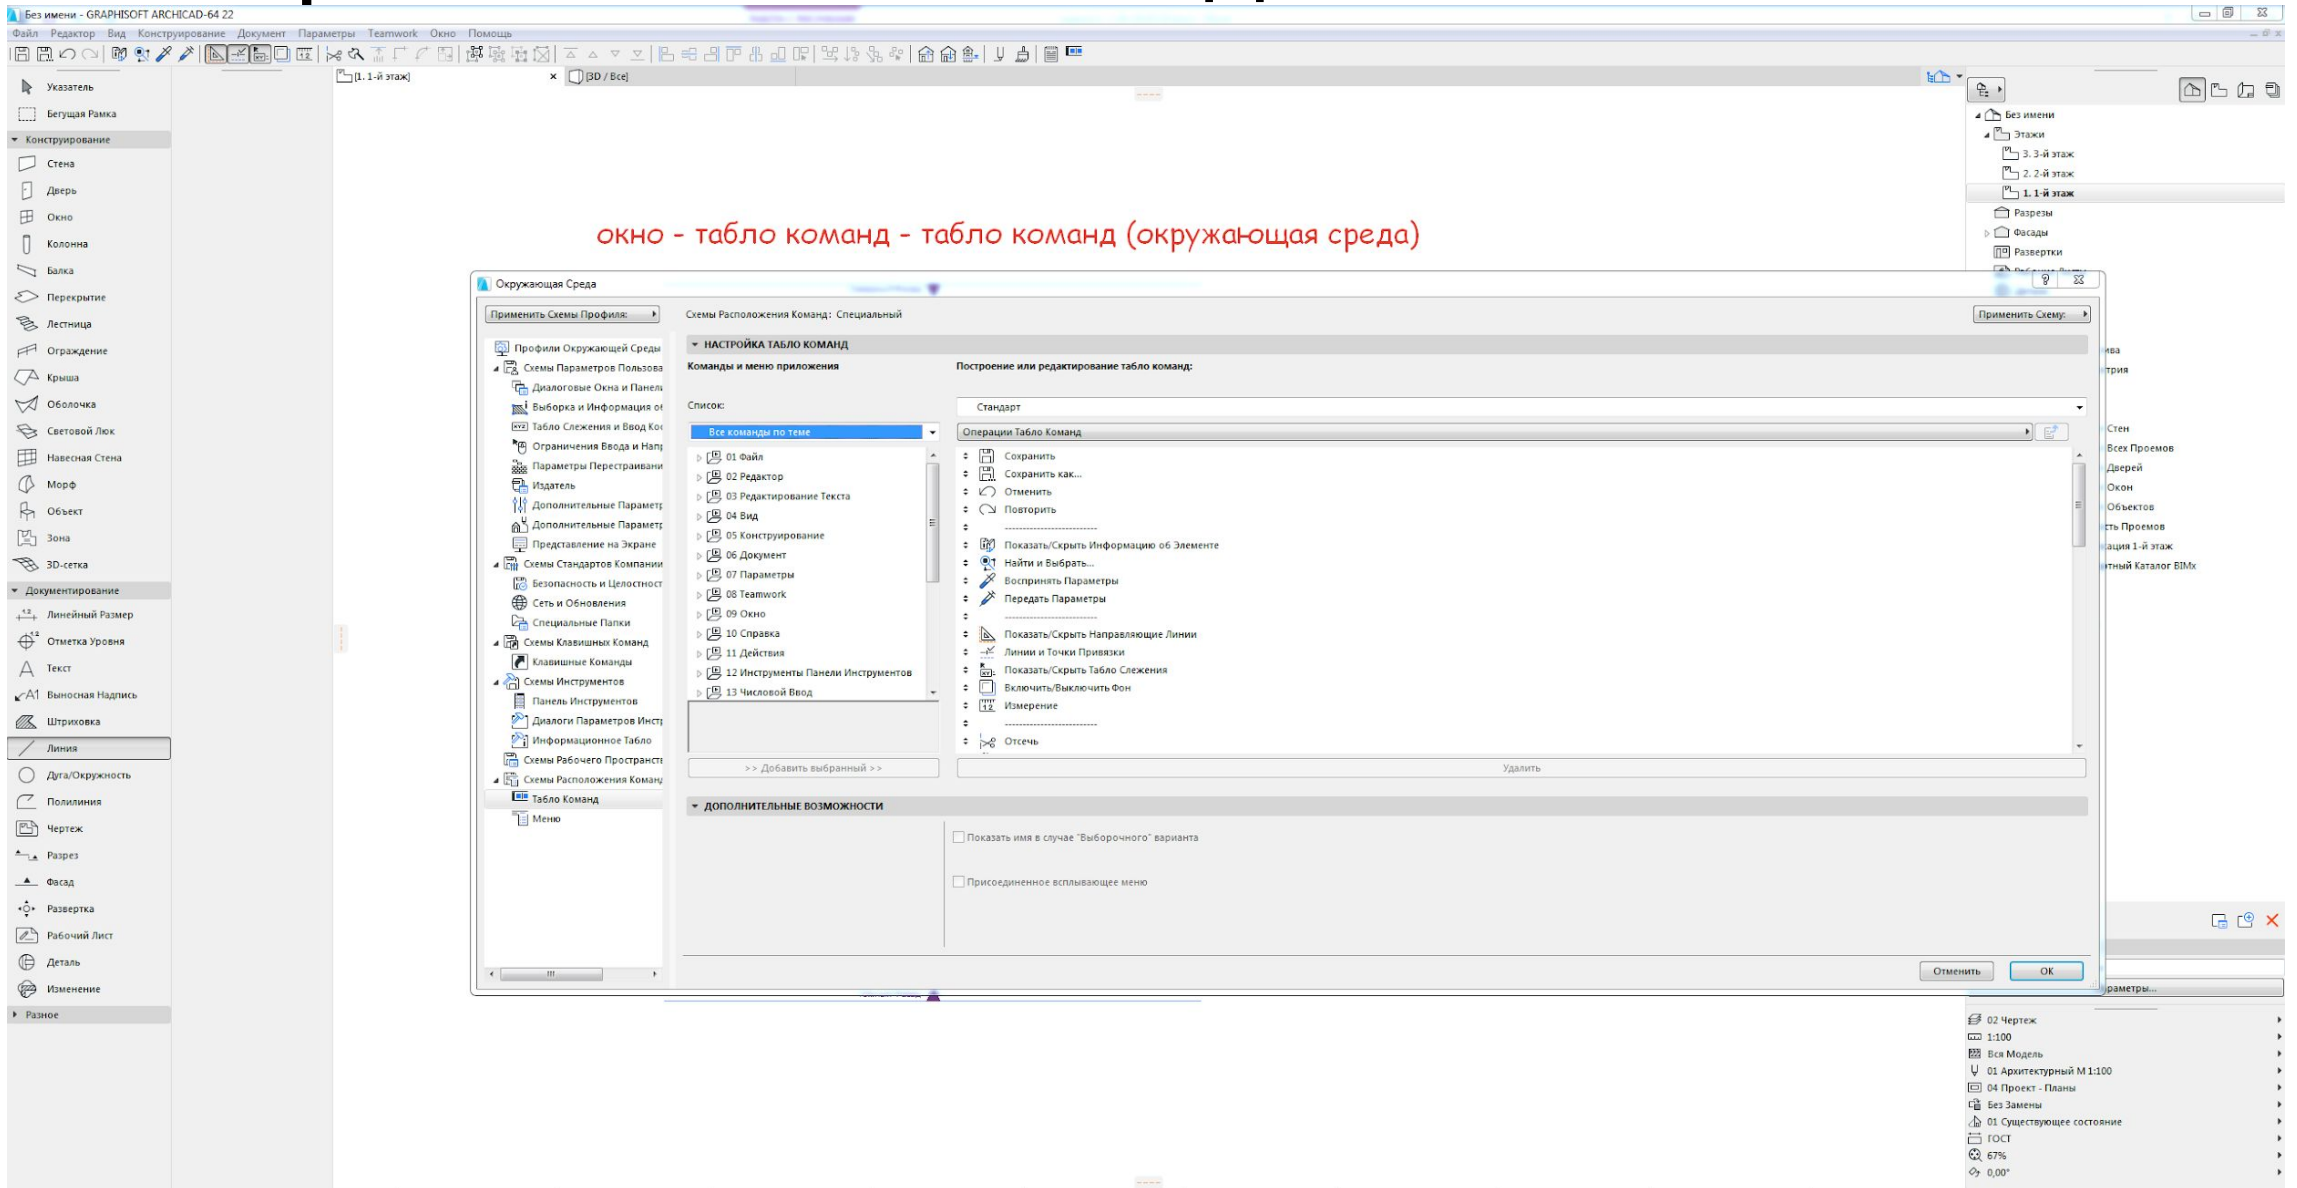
Без имени - GRAPHISOFT ARCHICAD-64 22

Файл Редактор Вид Конструирование Документ Параметры Teamwork Окно Помощь

Указатель
Бегущая Рамка
Конструирование
Стена
Дверь
Окно
Колонна
Балка
Перекрытие
Лестница
Ограждение
Крыша
Оболочка
Световой Люк
Навесная Стена
Морф
Объект
Зона
3D-сетка
Документирование
Линейный Размер
Отметка Уровня
Текст
Выносная Надпись
Штриховка
Линия
Дуга/Окружность
Полилиния
Чертеж
Разрез
Фасад
Развертка
Рабочий Лист
Деталь
Изменение
Разное

[1. 1-й этаж]
[3D / Все]

Без имени
Этажи
3. 3-й этаж
2. 2-й этаж
1. 1-й этаж
Разрезы
Фасады
Развертки

окно - табло команд - табло команд (окружающая среда)

Окружающая Среда

Применить Схемы Профиля:
Схемы Расположения Команд: Специальный
Применить Схему:

Профили Окружающей Среды
Схемы Параметров Пользова
Диалоговые Окна и Панели
Выборка и Информация о
Табло Слежения и Ввод Ко
Ограничения Ввода и Нап
Параметры Перестраивани
Издатель
Дополнительные Парамет
Дополнительные Парамет
Представление на Экране
Схемы Стандартов Компании
Безопасность и Целостност
Сеть и Обновления
Специальные Папки
Схемы Клавишных Команд
Клавишные Команды
Схемы Инструментов
Панель Инструментов
Диалоги Параметров Инст
Информационное Табло
Схемы Рабочего Пространст
Схемы Расположения Коман
Табло Команд
Меню

НАСТРОЙКА ТАБЛО КОМАНД
Команды и меню приложения
Построение или редактирование табло команд:
Список:
Стандарт
Все команды по теме
Операции Табло Команд

01 Файл
02 Редактор
03 Редактирование Текста
04 Вид
05 Конструирование
06 Документ
07 Параметры
08 Teamwork
09 Окно
10 Справка
11 Действия
12 Инструменты Панели Инструментов
13 Числовой Ввод

Сохранить
Сохранить как...
Отменить
Повторить
Показать/Скрыть Информацию об Элементе
Найти и Выбрать...
Воспринять Параметры
Передать Параметры
Показать/Скрыть Направляющие Линии
Линии и Точки Привязки
Показать/Скрыть Табло Слежения
Включить/Выключить Фон
Измерение
Отсечь

>> Добавить выбранный >>
Удалить

ДОПОЛНИТЕЛЬНЫЕ ВОЗМОЖНОСТИ
Показать имя в случае "Выборочного" варианта
Присоединенное всплывающее меню

Отменить
OK

ива
трия
Стен
Всех Проемов
Дверей
Окон
Объектов
ть Проемов
ация 1-й этаж
тный Каталог BIMx
раметры...

02 Чертеж
1:100
Вся Модель
01 Архитектурный М 1:100
04 Проект - Планы
Без Замены
01 Существующее состояние
ГОСТ
67%
0,00°